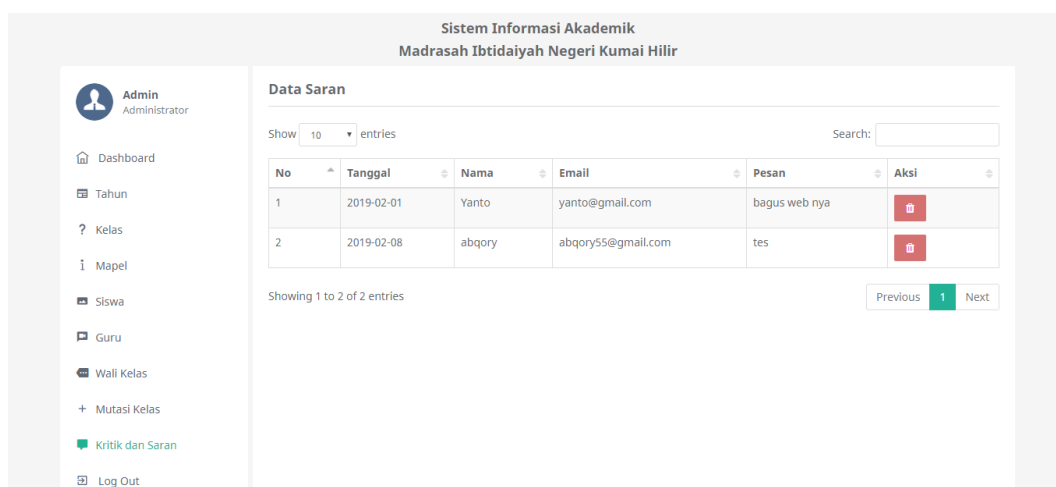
Sistem Informasi Akademik
Madrasah Ibtidaiyah Negeri Kumai Hilir

Admin
Administrator

Dashboard
Tahun
? Kelas
i Mapel
Siswa
Guru
Wali Kelas
+ Mutasi Kelas
Kritik dan Saran
Log Out

Data Saran

Show 10 entries

Search:

| No | Tanggal | Nama | Email | Pesan | Aksi |
|---|---|---|---|---|---|
| 1 | 2019-02-01 | Yanto | yanto@gmail.com | bagus web nya | |
| 2 | 2019-02-08 | abqory | abqory55@gmail.com | tes | |

Showing 1 to 2 of 2 entries

Previous 1 Next